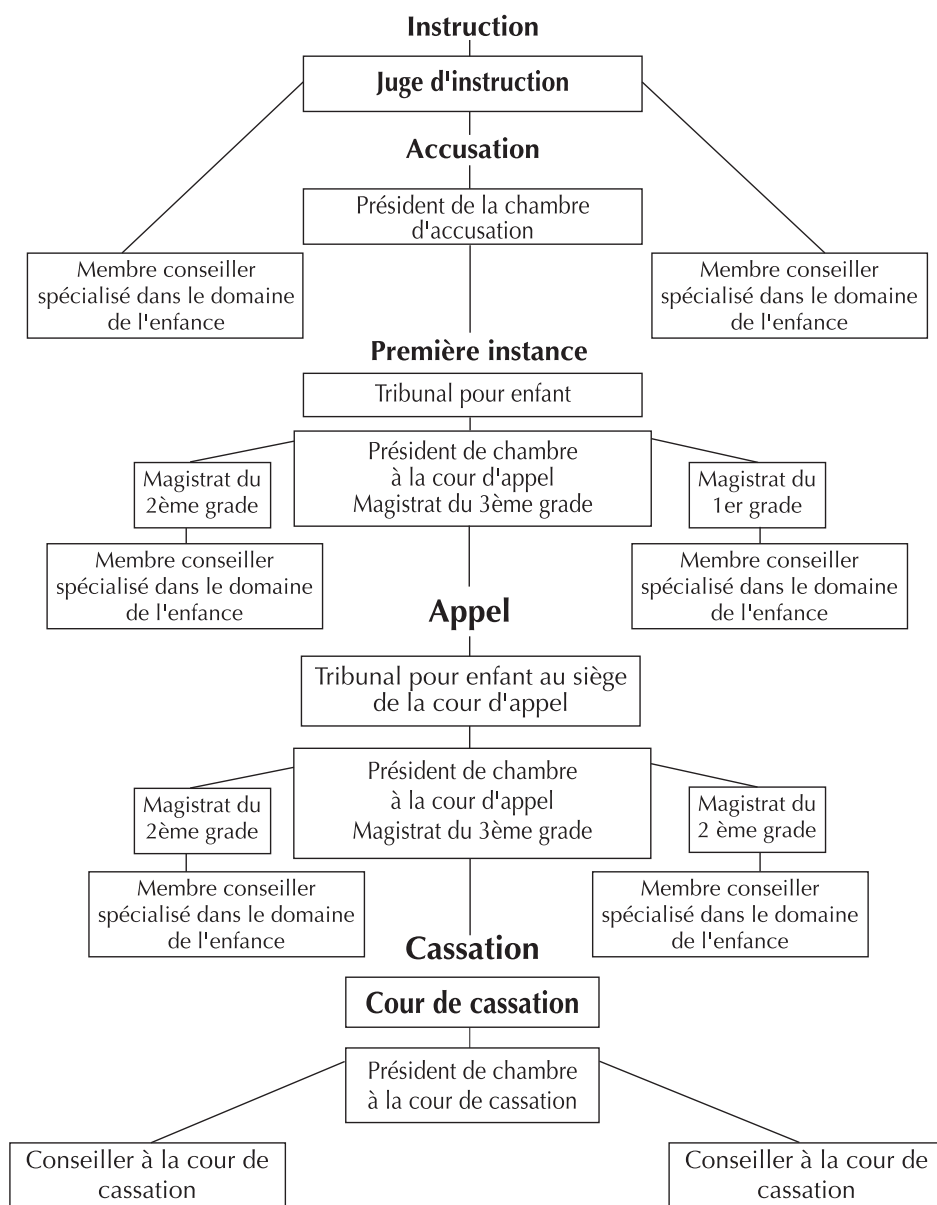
Instruction

Juge d'instruction

Accusation

Président de la chambre d'accusation

Membre conseiller spécialisé dans le domaine de l'enfance

Membre conseiller spécialisé dans le domaine de l'enfance

Première instance

Tribunal pour enfant

Président de chambre à la cour d'appel Magistrat du 3ème grade

Magistrat du 2ème grade

Magistrat du 1er grade

Membre conseiller spécialisé dans le domaine de l'enfance

Membre conseiller spécialisé dans le domaine de l'enfance

Appel

Tribunal pour enfant au siège de la cour d'appel

Président de chambre à la cour d'appel Magistrat du 3ème grade

Magistrat du 2ème grade

Magistrat du 2 ème grade

Membre conseiller spécialisé dans le domaine de l'enfance

Membre conseiller spécialisé dans le domaine de l'enfance

Cassation

Cour de cassation

Président de chambre à la cour de cassation

Conseiller à la cour de cassation

Conseiller à la cour de cassation